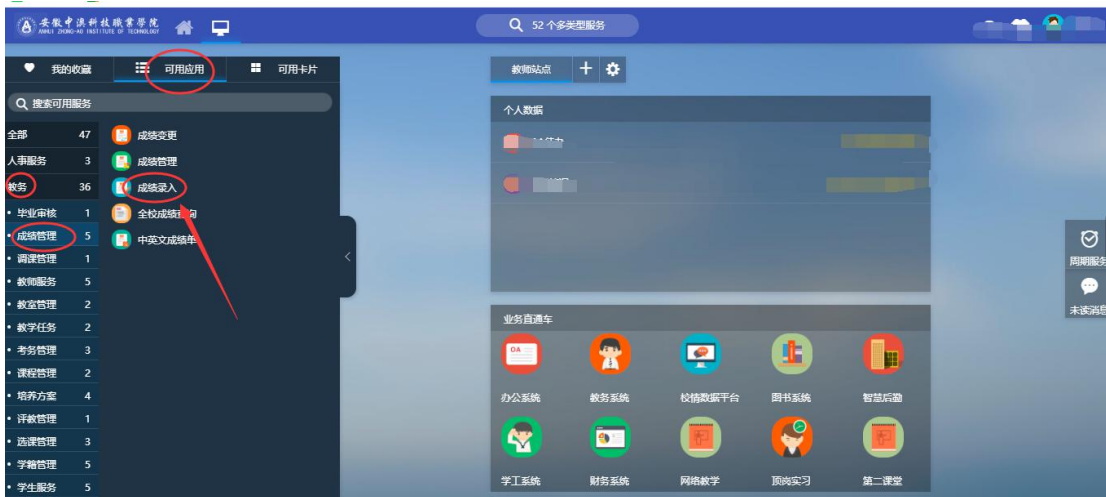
安徽中澳科技职业学院
ANHUI ZHONG-AO INSTITUTE OF TECHNOLOGY

52 个多类型服务

我的收藏
可用应用
可用卡片

搜索可用服务

| 全部 | 47 |
|---|---|
| 人事服务 | 3 |
| 教务 | 36 |
| 毕业审核 | 1 |
| 成绩管理 | 5 |
| 调课管理 | 1 |
| 教师服务 | 5 |
| 教室管理 | 2 |
| 教学任务 | 2 |
| 考务管理 | 3 |
| 课程管理 | 2 |
| 培养方案 | 4 |
| 评教管理 | 1 |
| 选课管理 | 3 |
| 学籍管理 | 5 |
| 学生服务 | 5 |

成绩变更
成绩管理
成绩录入
全校成绩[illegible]询
中英文成绩单

教师站点

个人数据

周期服务
未读消息

业务直通车

办公系统
教务系统
校情数据平台
图书系统
智慧后勤
学工系统
财务系统
网络教学
顶岗实习
第二课堂